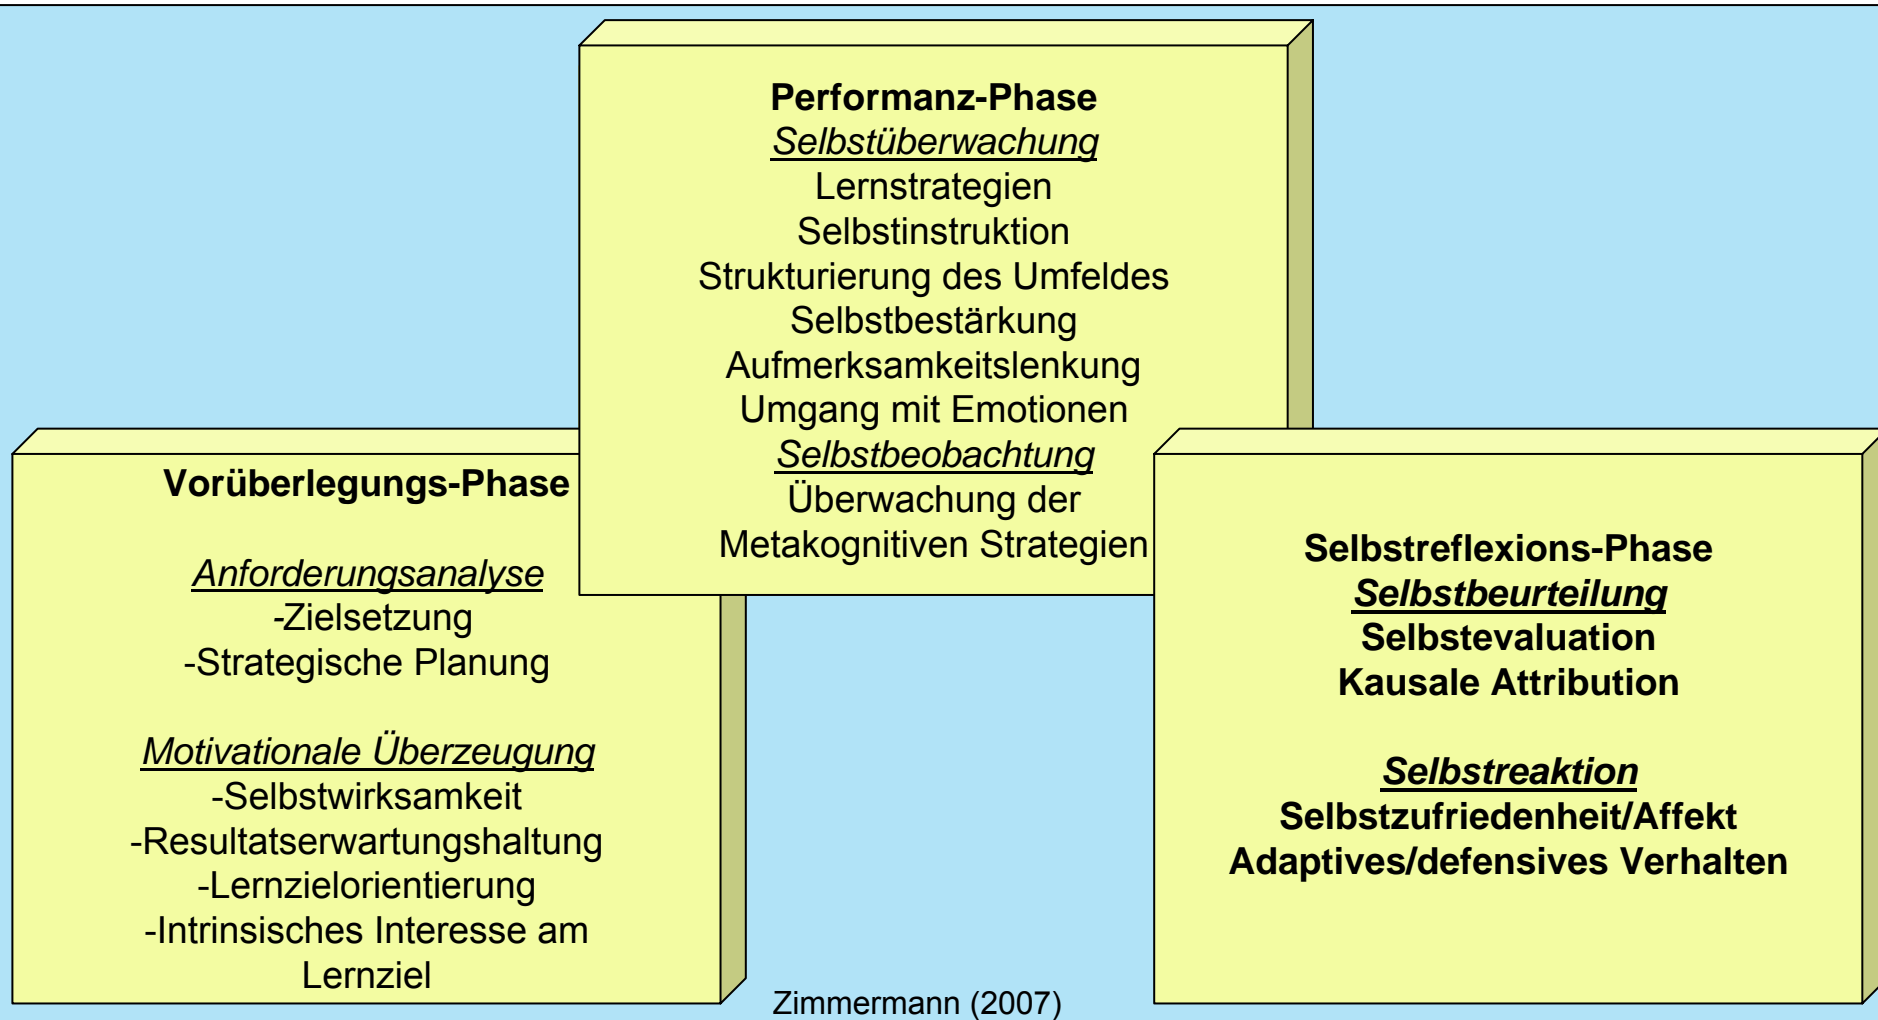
Performanz-Phase
Selbstüberwachung
Lernstrategien
Selbstinstruktion
Strukturierung des Umfeldes
Selbstbestärkung
Aufmerksamkeitslenkung
Umgang mit Emotionen
Selbstbeobachtung
Überwachung der
Metakognitiven Strategien

Vorüberlegungs-Phase

Anforderungsanalyse
-Zielsetzung
-Strategische Planung

Motivationale Überzeugung
-Selbstwirksamkeit
-Resultatserwartungshaltung
-Lernzielorientierung
-Intrinsisches Interesse am Lernziel

Selbstreflexions-Phase
Selbstbeurteilung
Selbstevaluation
Kausale Attribution

Selbstreaktion
Selbstzufriedenheit/Affekt
Adaptives/defensives Verhalten

Zimmermann (2007)